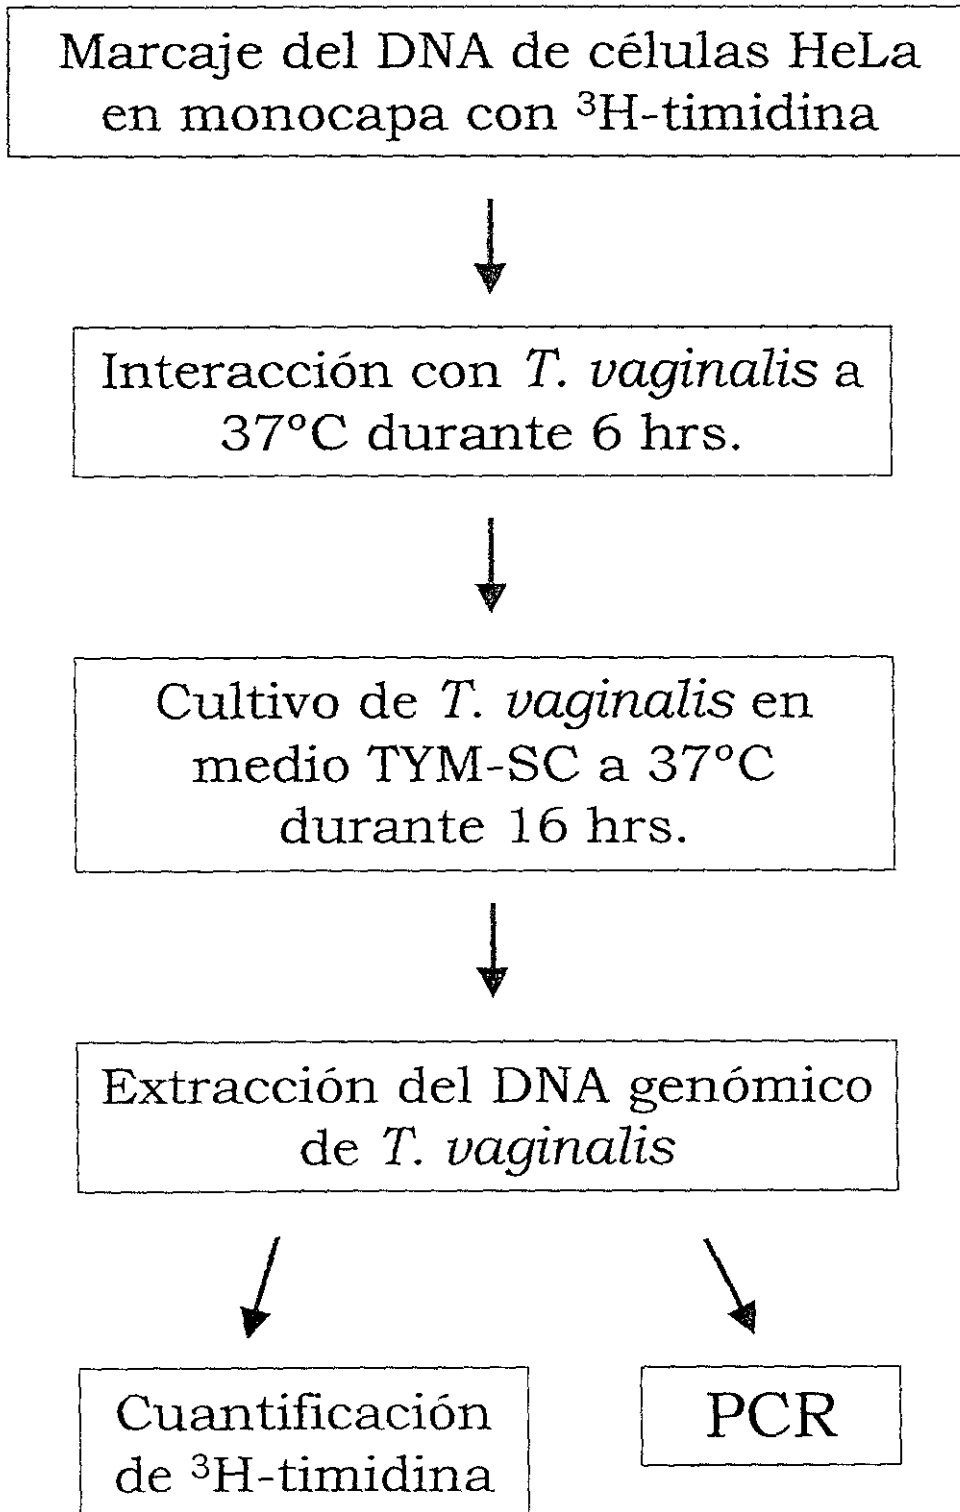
Marcaje del DNA de células HeLa en monocapa con $^{3}$H-timidina

Interacción con T. vaginalis a 37°C durante 6 hrs.

Cultivo de T. vaginalis en medio TYM-SC a 37°C durante 16 hrs.

Extracción del DNA genómico de T. vaginalis

Cuantificación de $^{3}$H-timidina

PCR